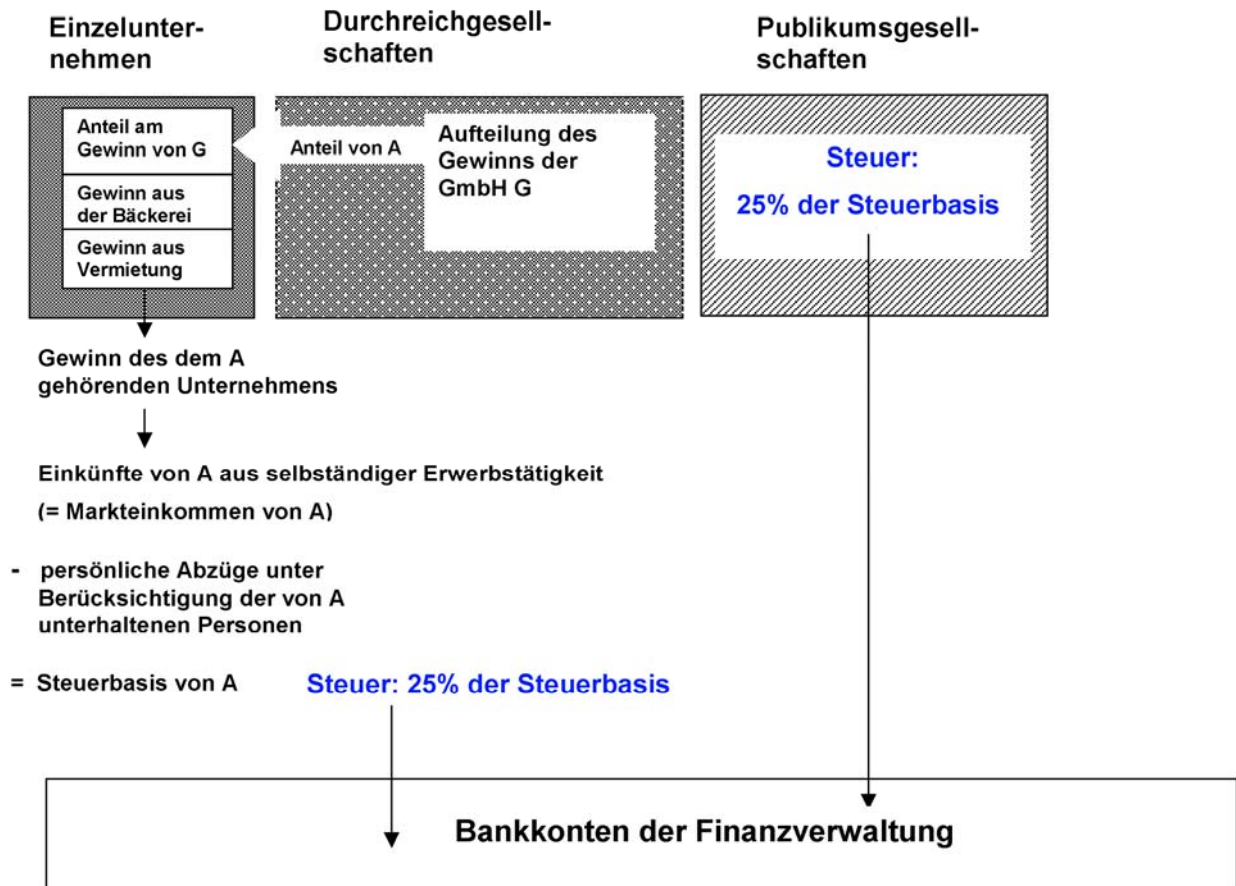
Einzelunternehmen

Durchreichgesellschaften

Publikumsgesellschaften

Anteil am Gewinn von G

Gewinn aus der Bäckerei

Gewinn aus Vermietung

Anteil von A

Aufteilung des Gewinns der GmbH G

Steuer:

25% der Steuerbasis

Gewinn des dem A gehörenden Unternehmens

Einkünfte von A aus selbständiger Erwerbstätigkeit

(= Markteinkommen von A)

- persönliche Abzüge unter Berücksichtigung der von A unterhaltenen Personen

= Steuerbasis von A

Steuer: 25% der Steuerbasis

Bankkonten der Finanzverwaltung